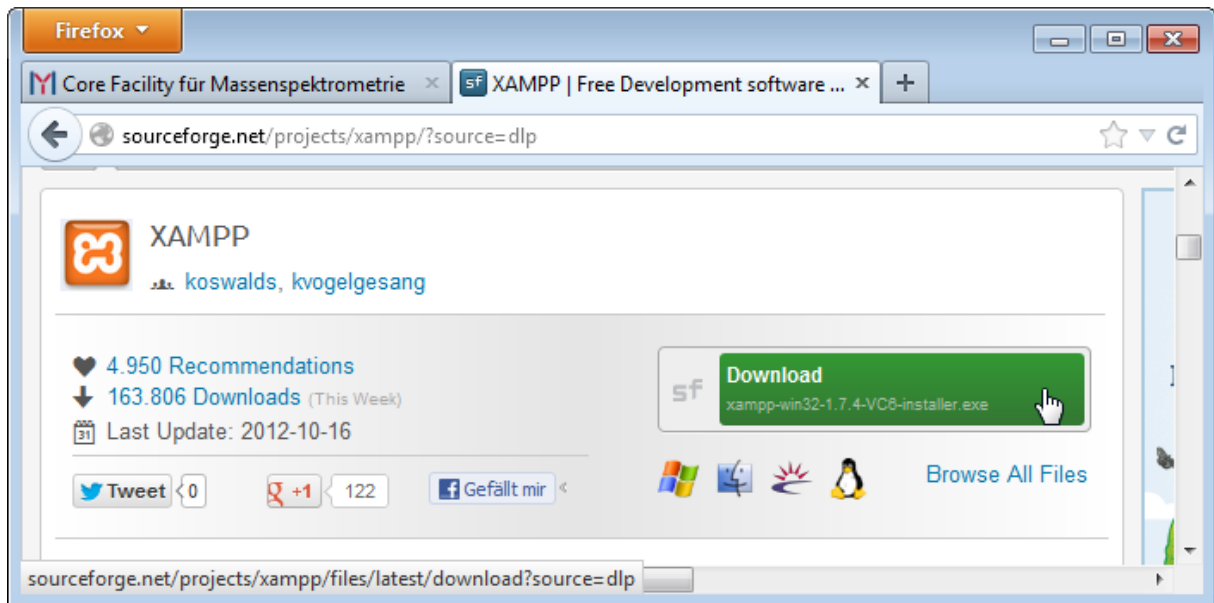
Firefox

Core Facility für Massenspektrometrie ×

sf XAMPP | Free Development software ... ×

+

sourceforge.net/projects/xampp/?source=dlp

XAMPP

koswalds, kvogelgesang

4.950 Recommendations

163.806 Downloads (This Week)

Last Update: 2012-10-16

sf Download
xampp-win32-1.7.4-VC6-installer.exe

Tweet 0

+1 122

Gefällt mir

Browse All Files

sourceforge.net/projects/xampp/files/latest/download?source=dlp